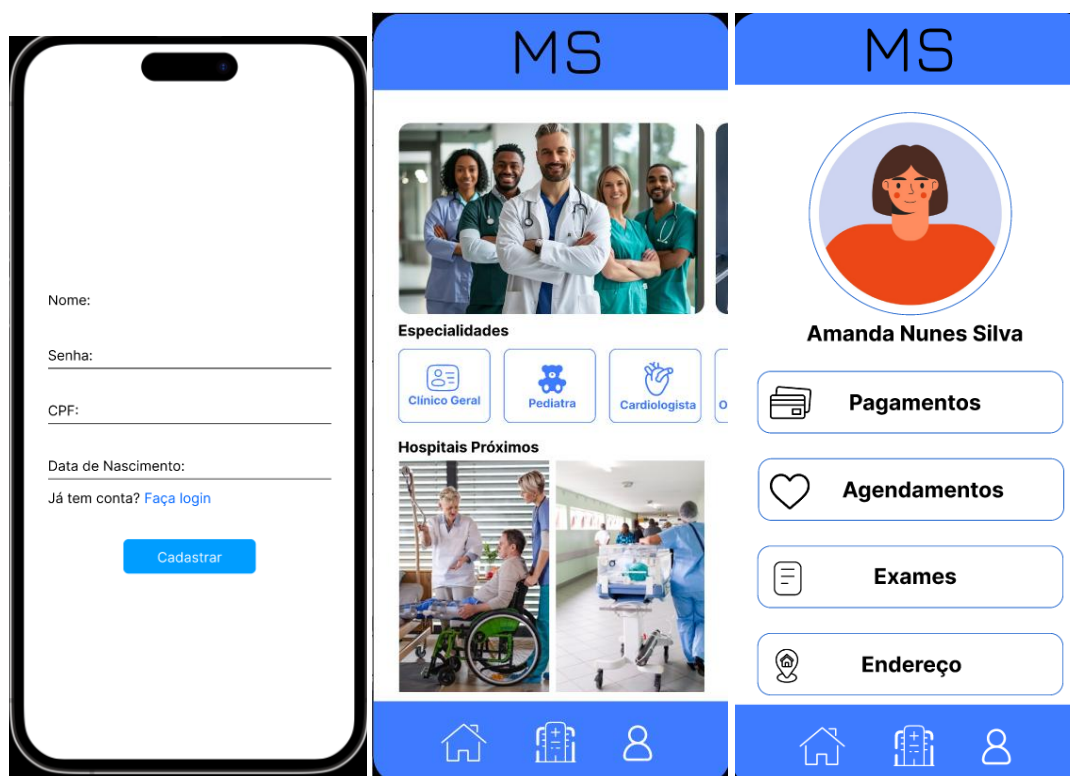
Nome:

Senha:

CPF:

Data de Nascimento:

Já tem conta? Faça login

Cadastrar

MS

Especialidades

Clínico Geral

Pediatra

Cardiologista

O

Hospitais Próximos

MS

Amanda Nunes Silva

Pagamentos

Agendamentos

Exames

Endereço